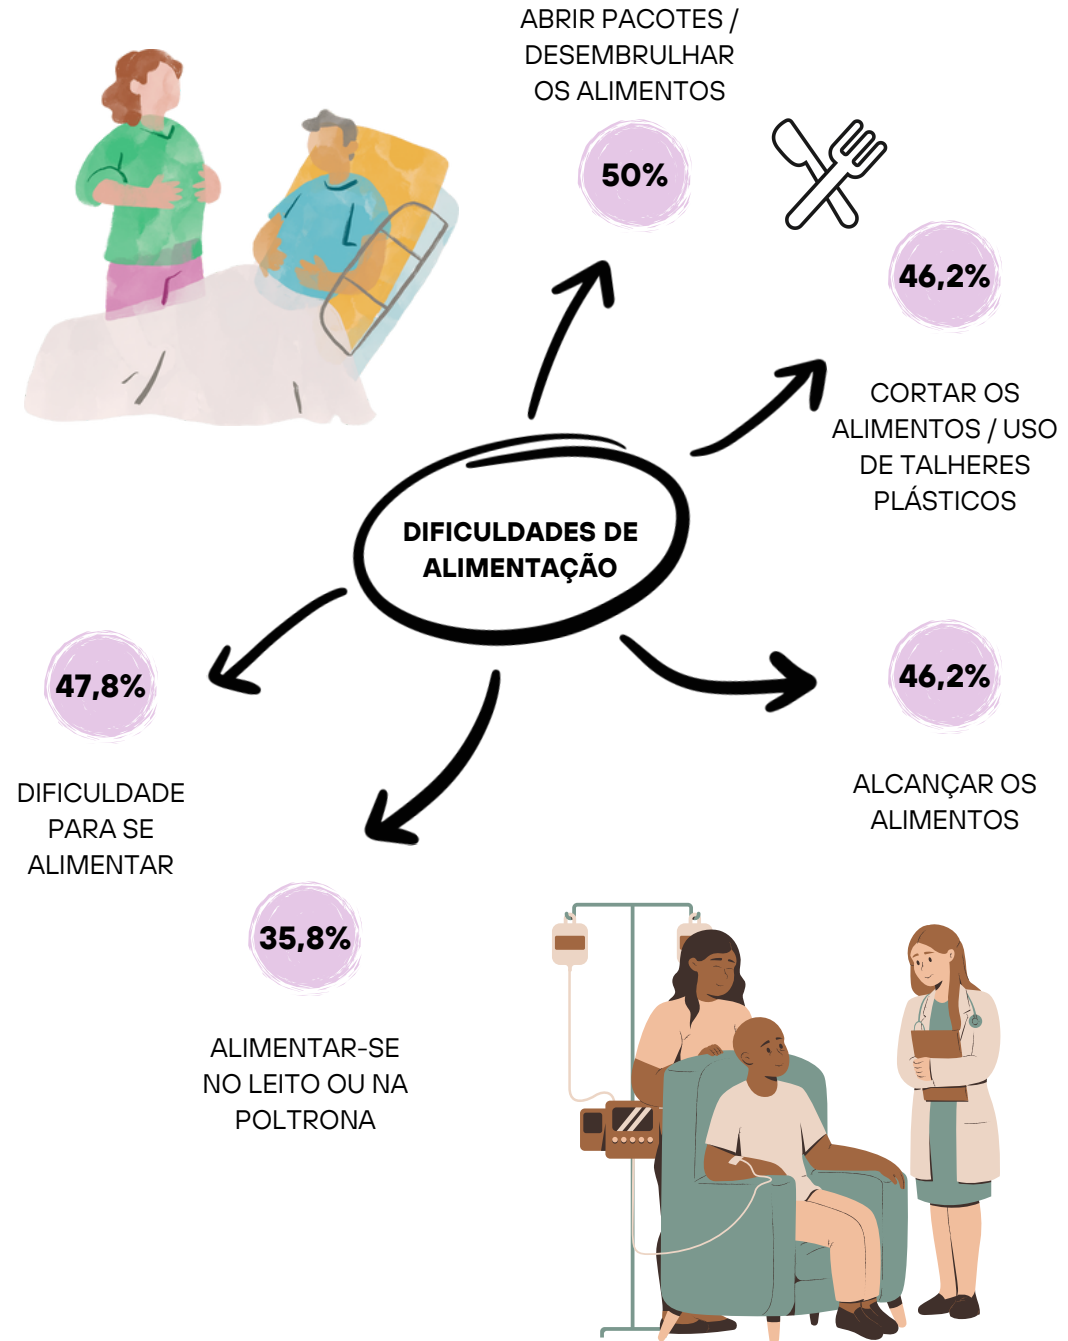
ABRIR PACOTES / DESEMBRULHAR OS ALIMENTOS

50%

46,2%

CORTAR OS ALIMENTOS / USO DE TALHERES PLÁSTICOS

DIFICULDADES DE ALIMENTAÇÃO

47,8%

DIFICULDADE PARA SE ALIMENTAR

46,2%

ALCANÇAR OS ALIMENTOS

35,8%

ALIMENTAR-SE NO LEITO OU NA POLTRONA